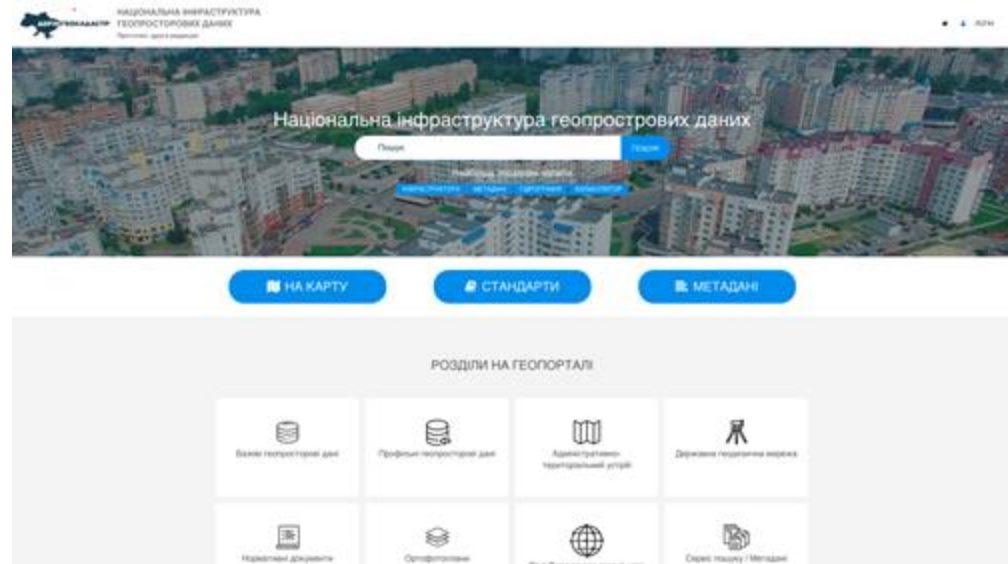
ДЕРЖГЕОКАДАСТР НАЦІОНАЛЬНА ІНФРАСТРУКТУРА ГЕОПРОСТОРОВИХ ДАНИХ
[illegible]

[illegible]

Національна інфраструктура геопросторових даних

Пошук

Пошук

Найбільш популярні запити:

ІНФРАСТРУКТУРА МЕТАДАНІ ГЕОПОРТАЛ КАДАСТР

НА КАРТУ

СТАНДАРТИ

МЕТАДАНІ

РОЗДІЛИ НА ГЕОПОРТАЛІ

Базові геопросторові дані

Профільні геопросторові дані

Адміністративно-територіальний устрій

Державна геодезична мережа

Нормативні документи

Ортофотоплани

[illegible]

Сервіс пошуку / Метадані